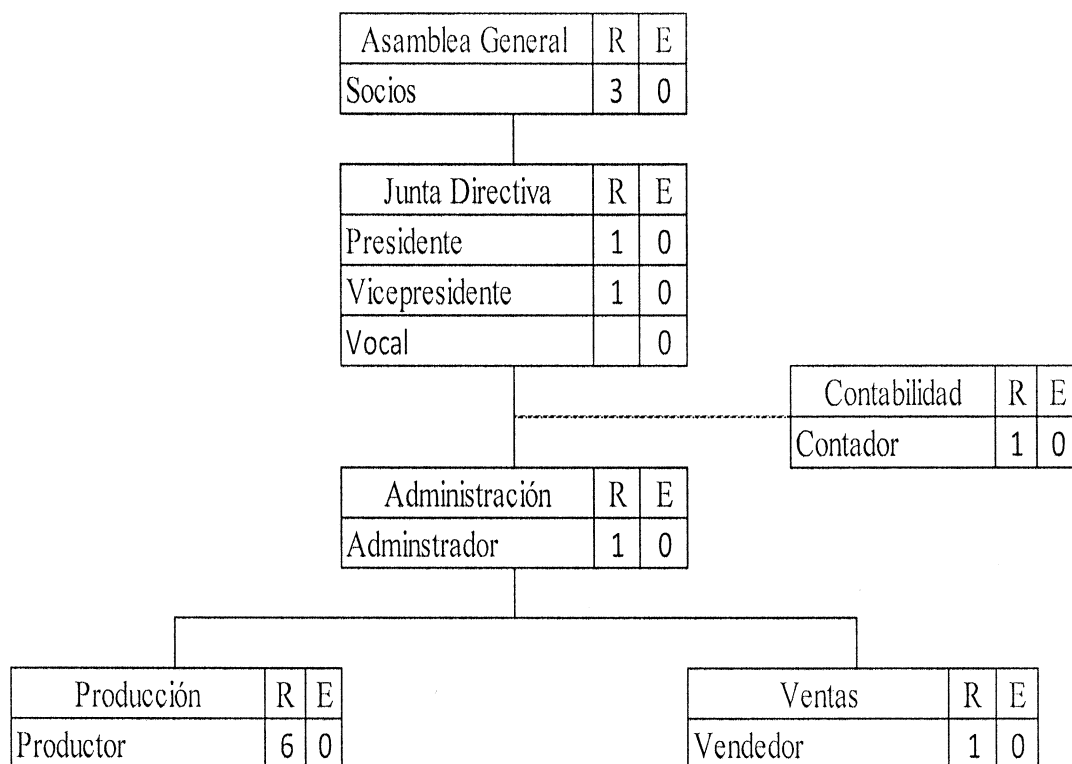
| Asamblea General | R | E |
|---|---|---|
| Socios | 3 | 0 |

| Junta Directiva | R | E |
|---|---|---|
| Presidente | 1 | 0 |
| Vicepresidente | 1 | 0 |
| Vocal | | 0 |

| Contabilidad | R | E |
|---|---|---|
| Contador | 1 | 0 |

| Administración | R | E |
|---|---|---|
| Adminstrador | 1 | 0 |

| Producción | R | E |
|---|---|---|
| Productor | 6 | 0 |

| Ventas | R | E |
|---|---|---|
| Vendedor | 1 | 0 |